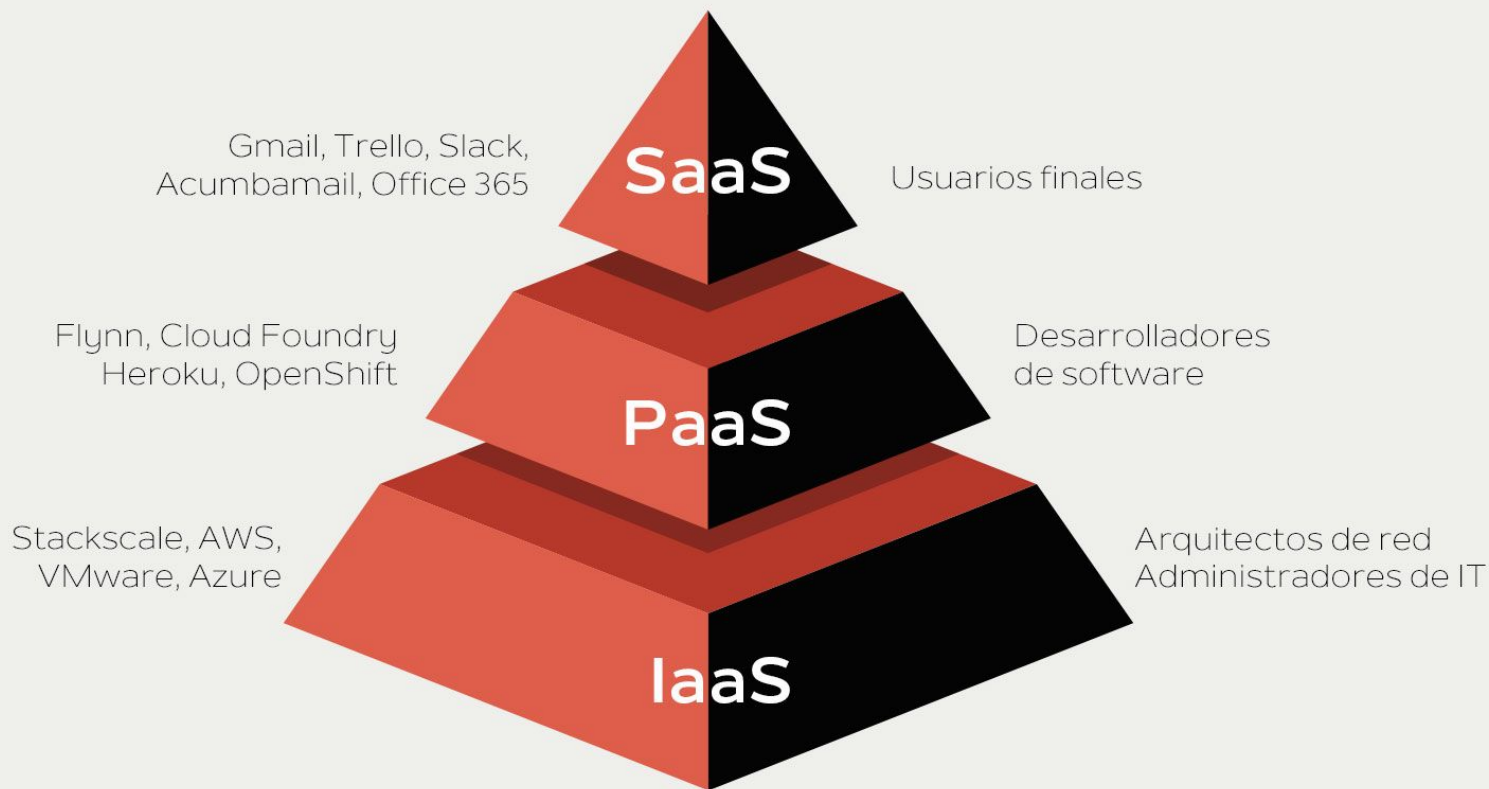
Gmail, Trello, Slack, Acumbamail, Office 365

SaaS

Usuarios finales

Flynn, Cloud Foundry Heroku, OpenShift

PaaS

Desarrolladores de software

Stackscale, AWS, VMware, Azure

IaaS

Arquitectos de red Administradores de IT